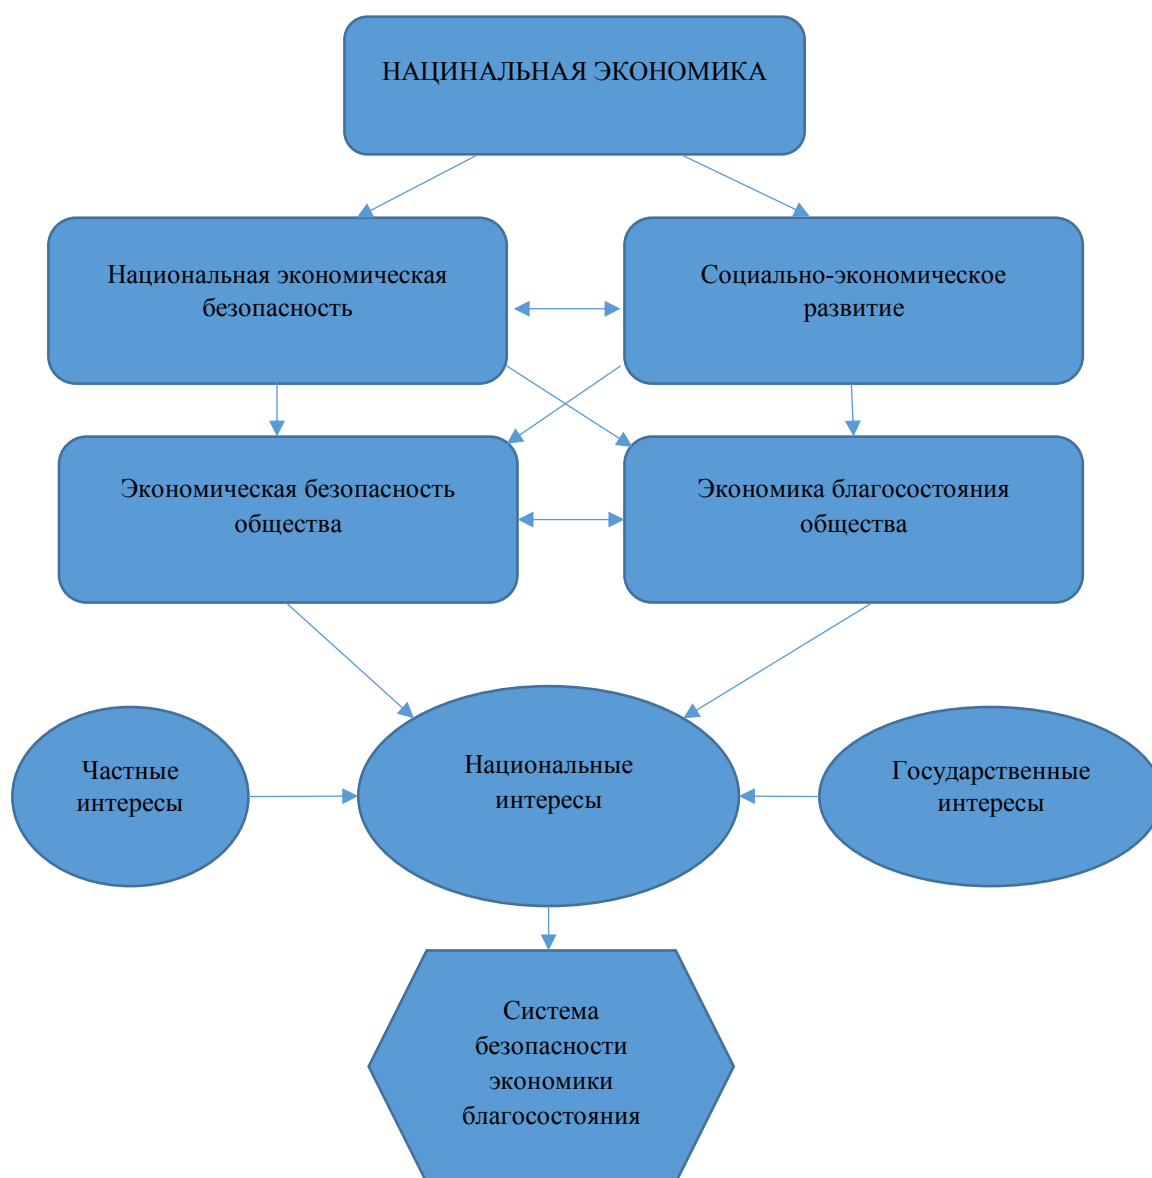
НАЦИНАЛЬНАЯ ЭКОНОМИКА

Национальная экономическая безопасность

Социально-экономическое развитие

Экономическая безопасность общества

Экономика благосостояния общества

Частные интересы

Национальные интересы

Государственные интересы

Система безопасности экономики благосостояния